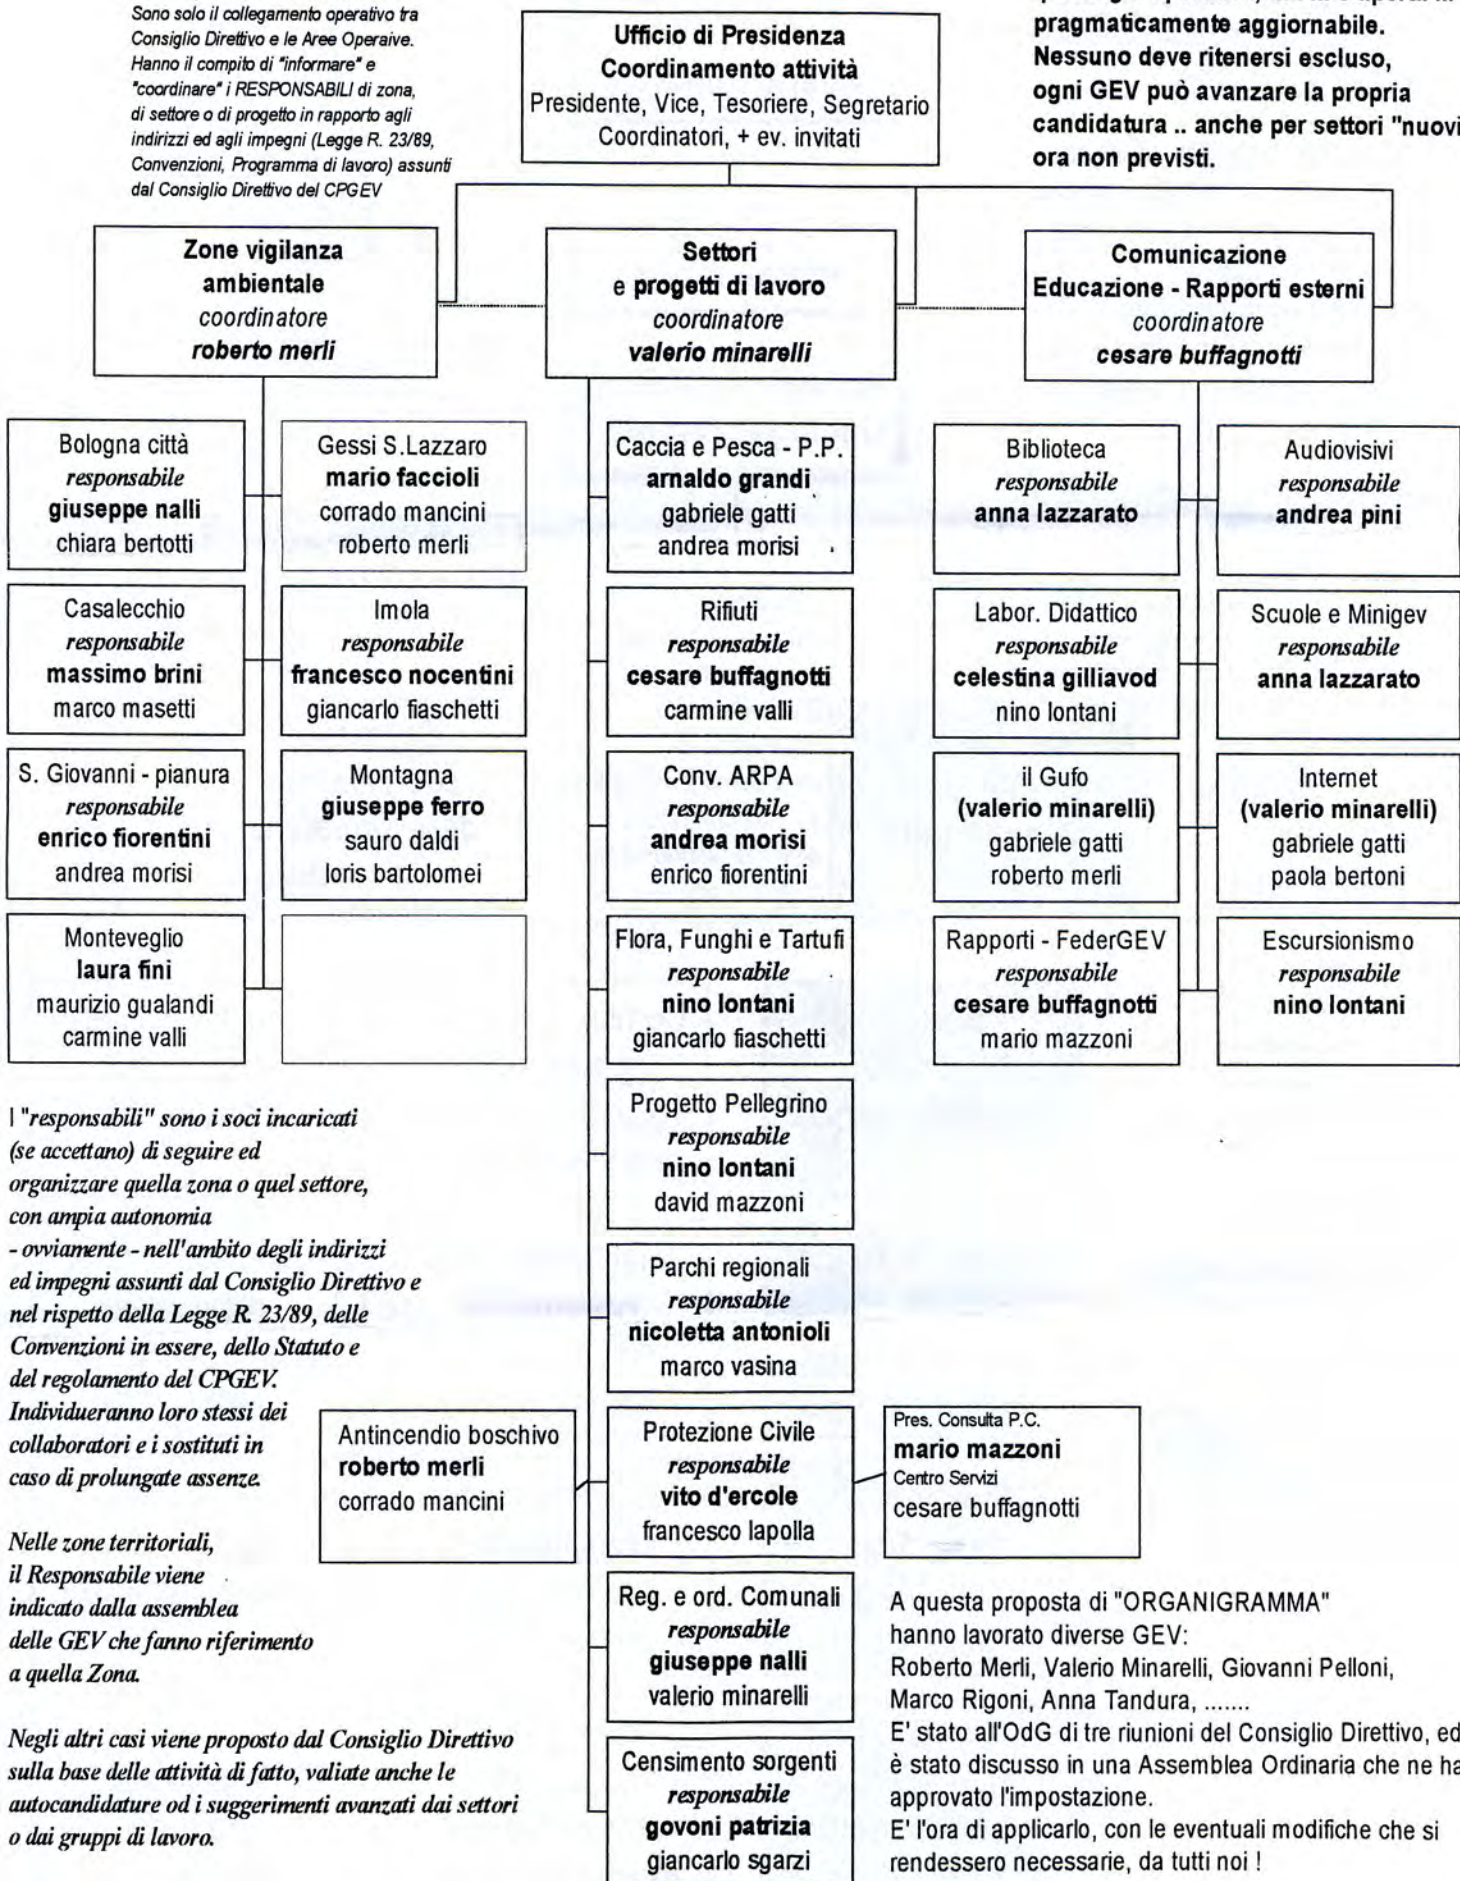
Sono solo il collegamento operativo tra Consiglio Direttivo e le Aree Operaive. Hanno il compito di "informare" e "coordinare" i RESPONSABILI di zona, di settore o di progetto in rapporto agli indirizzi ed agli impegni (Legge R. 23/89, Convenzioni, Programma di lavoro) assunti dal Consiglio Direttivo del CPGEV

Ufficio di Presidenza
Coordinamento attività
Presidente, Vice, Tesoriere, Segretario
Coordinatori, + ev. invitati

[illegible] pragmaticamente aggiornabile. Nessuno deve ritenersi escluso, ogni GEV può avanzare la propria candidatura .. anche per settori "nuovi ora non previsti.

Zone vigilanza ambientale
coordinatore
roberto merli

Settori
e progetti di lavoro
coordinatore
valerio minarelli

Comunicazione
Educazione - Rapporti esterni
coordinatore
cesare buffagnotti

Bologna città
responsabile
giuseppe nalli
chiara bertotti

Gessi S.Lazzaro
mario faccioli
corrado mancini
roberto merli

Casalecchio
responsabile
massimo brini
marco masetti

Imola
responsabile
francesco nocentini
giancarlo fiaschetti

S. Giovanni - pianura
responsabile
enrico fiorentini
andrea morisi

Montagna
giuseppe ferro
sauro daldi
loris bartolomei

Monteveglio
laura fini
maurizio gualandi
carmine valli

Caccia e Pesca - P.P.
arnaldo grandi
gabriele gatti
andrea morisi

Rifiuti
responsabile
cesare buffagnotti
carmine valli

Conv. ARPA
responsabile
andrea morisi
enrico fiorentini

Flora, Funghi e Tartufi
responsabile
nino lontani
giancarlo fiaschetti

Progetto Pellegrino
responsabile
nino lontani
david mazzoni

Parchi regionali
responsabile
nicoletta antonioli
marco vasina

Protezione Civile
responsabile
vito d'ercole
francesco lapolla

Reg. e ord. Comunali
responsabile
giuseppe nalli
valerio minarelli

Censimento sorgenti
responsabile
govoni patrizia
giancarlo sgarzi

Biblioteca
responsabile
anna lazzarato

Audiovisivi
responsabile
andrea pini

Labor. Didattico
responsabile
celestina gilliavod
nino lontani

Scuole e Minigev
responsabile
anna lazzarato

il Gufo
(valerio minarelli)
gabriele gatti
roberto merli

Internet
(valerio minarelli)
gabriele gatti
paola bertoni

Rapporti - FederGEV
responsabile
cesare buffagnotti
mario mazzoni

Escursionismo
responsabile
nino lontani

I "responsabili" sono i soci incaricati (se accettano) di seguire ed organizzare quella zona o quel settore, con ampia autonomia - ovviamente - nell'ambito degli indirizzi ed impegni assunti dal Consiglio Direttivo e nel rispetto della Legge R. 23/89, delle Convenzioni in essere, dello Statuto e del regolamento del CPGEV. Individueranno loro stessi dei collaboratori e i sostituti in caso di prolungate assenze.

Nelle zone territoriali, il Responsabile viene indicato dalla assemblea delle GEV che fanno riferimento a quella Zona.

Negli altri casi viene proposto dal Consiglio Direttivo sulla base delle attività di fatto, valiate anche le autocandidature od i suggerimenti avanzati dai settori o dai gruppi di lavoro.

Antincendio boschivo
roberto merli
corrado mancini

Pres. Consulta P.C.
mario mazzoni
Centro Servizi
cesare buffagnotti

A questa proposta di "ORGANIGRAMMA" hanno lavorato diverse GEV:
Roberto Merli, Valerio Minarelli, Giovanni Pelloni, Marco Rigoni, Anna Tandura, .......
E' stato all'OdG di tre riunioni del Consiglio Direttivo, ed è stato discusso in una Assemblea Ordinaria che ne ha approvato l'impostazione.
E' l'ora di applicarlo, con le eventuali modifiche che si rendessero necessarie, da tutti noi !